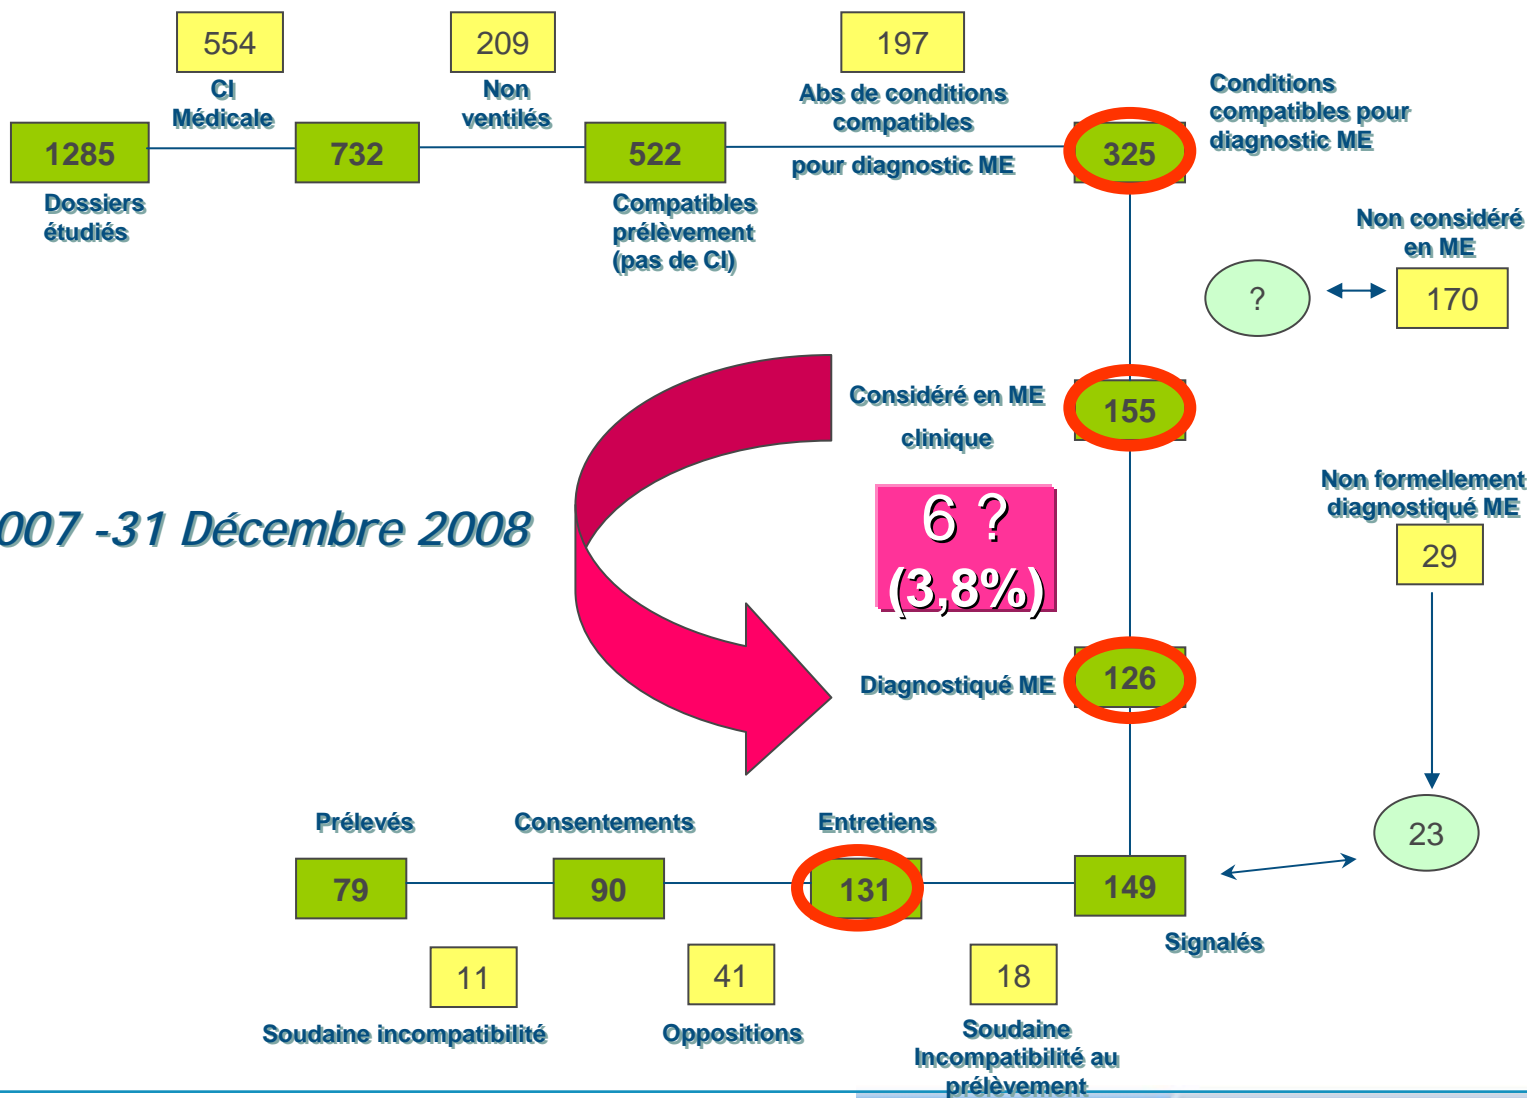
554
CI Médicale

209
Non ventilés

197
Abs de conditions compatibles pour diagnostic ME

1285
Dossiers étudiés

732

522
Compatibles prélèvement (pas de CI)

325
Conditions compatibles pour diagnostic ME

Non considéré en ME
?
170

Considéré en ME clinique
155

007 -31 Décembre 2008

6 ?
(3,8%)

Non formellement diagnostiqué ME
29

Diagnostiqué ME
126

23

Prélevés
79

Consentements
90

Entretiens
131

149
Signalés

11
Soudaine incompatibilité

41
Oppositions

18
Soudaine Incompatibilité au prélèvement